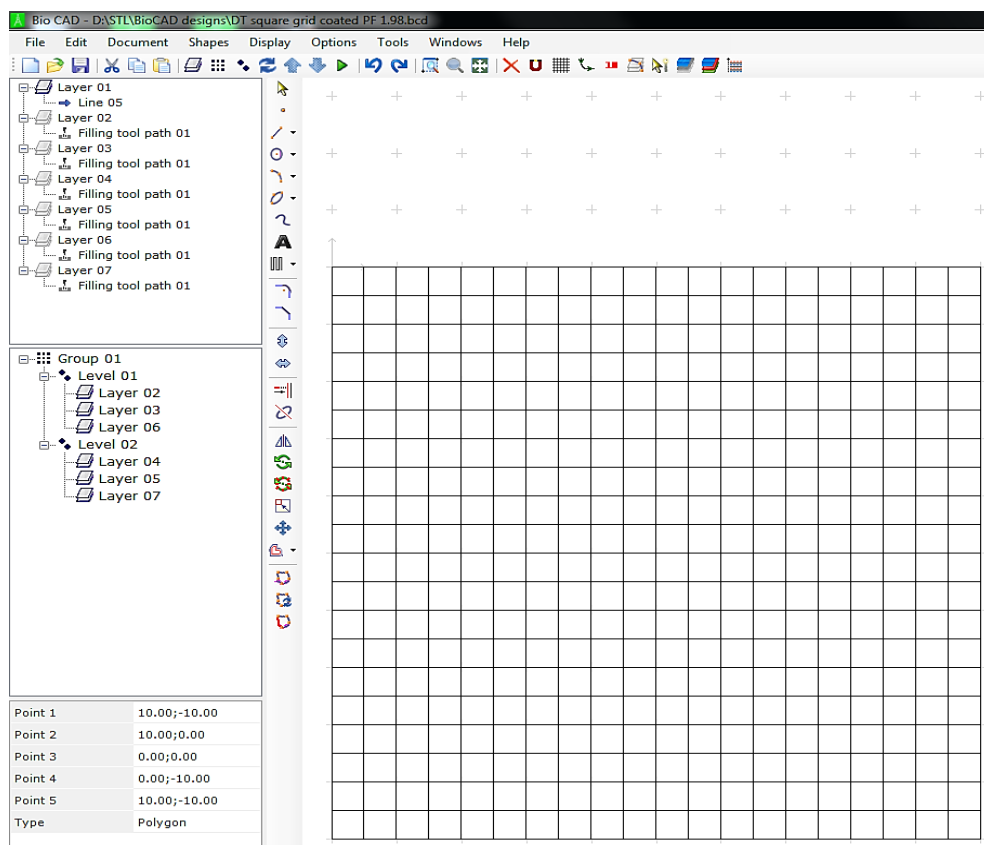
Bio CAD - D:\STL\BioCAD designs\DT square grid coated PF 1.98.bcd

File Edit Document Shapes Display Options Tools Windows Help

Layer 01
Line 05
Layer 02
Filling tool path 01
Layer 03
Filling tool path 01
Layer 04
Filling tool path 01
Layer 05
Filling tool path 01
Layer 06
Filling tool path 01
Layer 07
Filling tool path 01

Group 01
Level 01
Layer 02
Layer 03
Layer 06
Level 02
Layer 04
Layer 05
Layer 07

| | |
|---|---|
| Point 1 | 10.00;-10.00 |
| Point 2 | 10.00;0.00 |
| Point 3 | 0.00;0.00 |
| Point 4 | 0.00;-10.00 |
| Point 5 | 10.00;-10.00 |
| Type | Polygon |